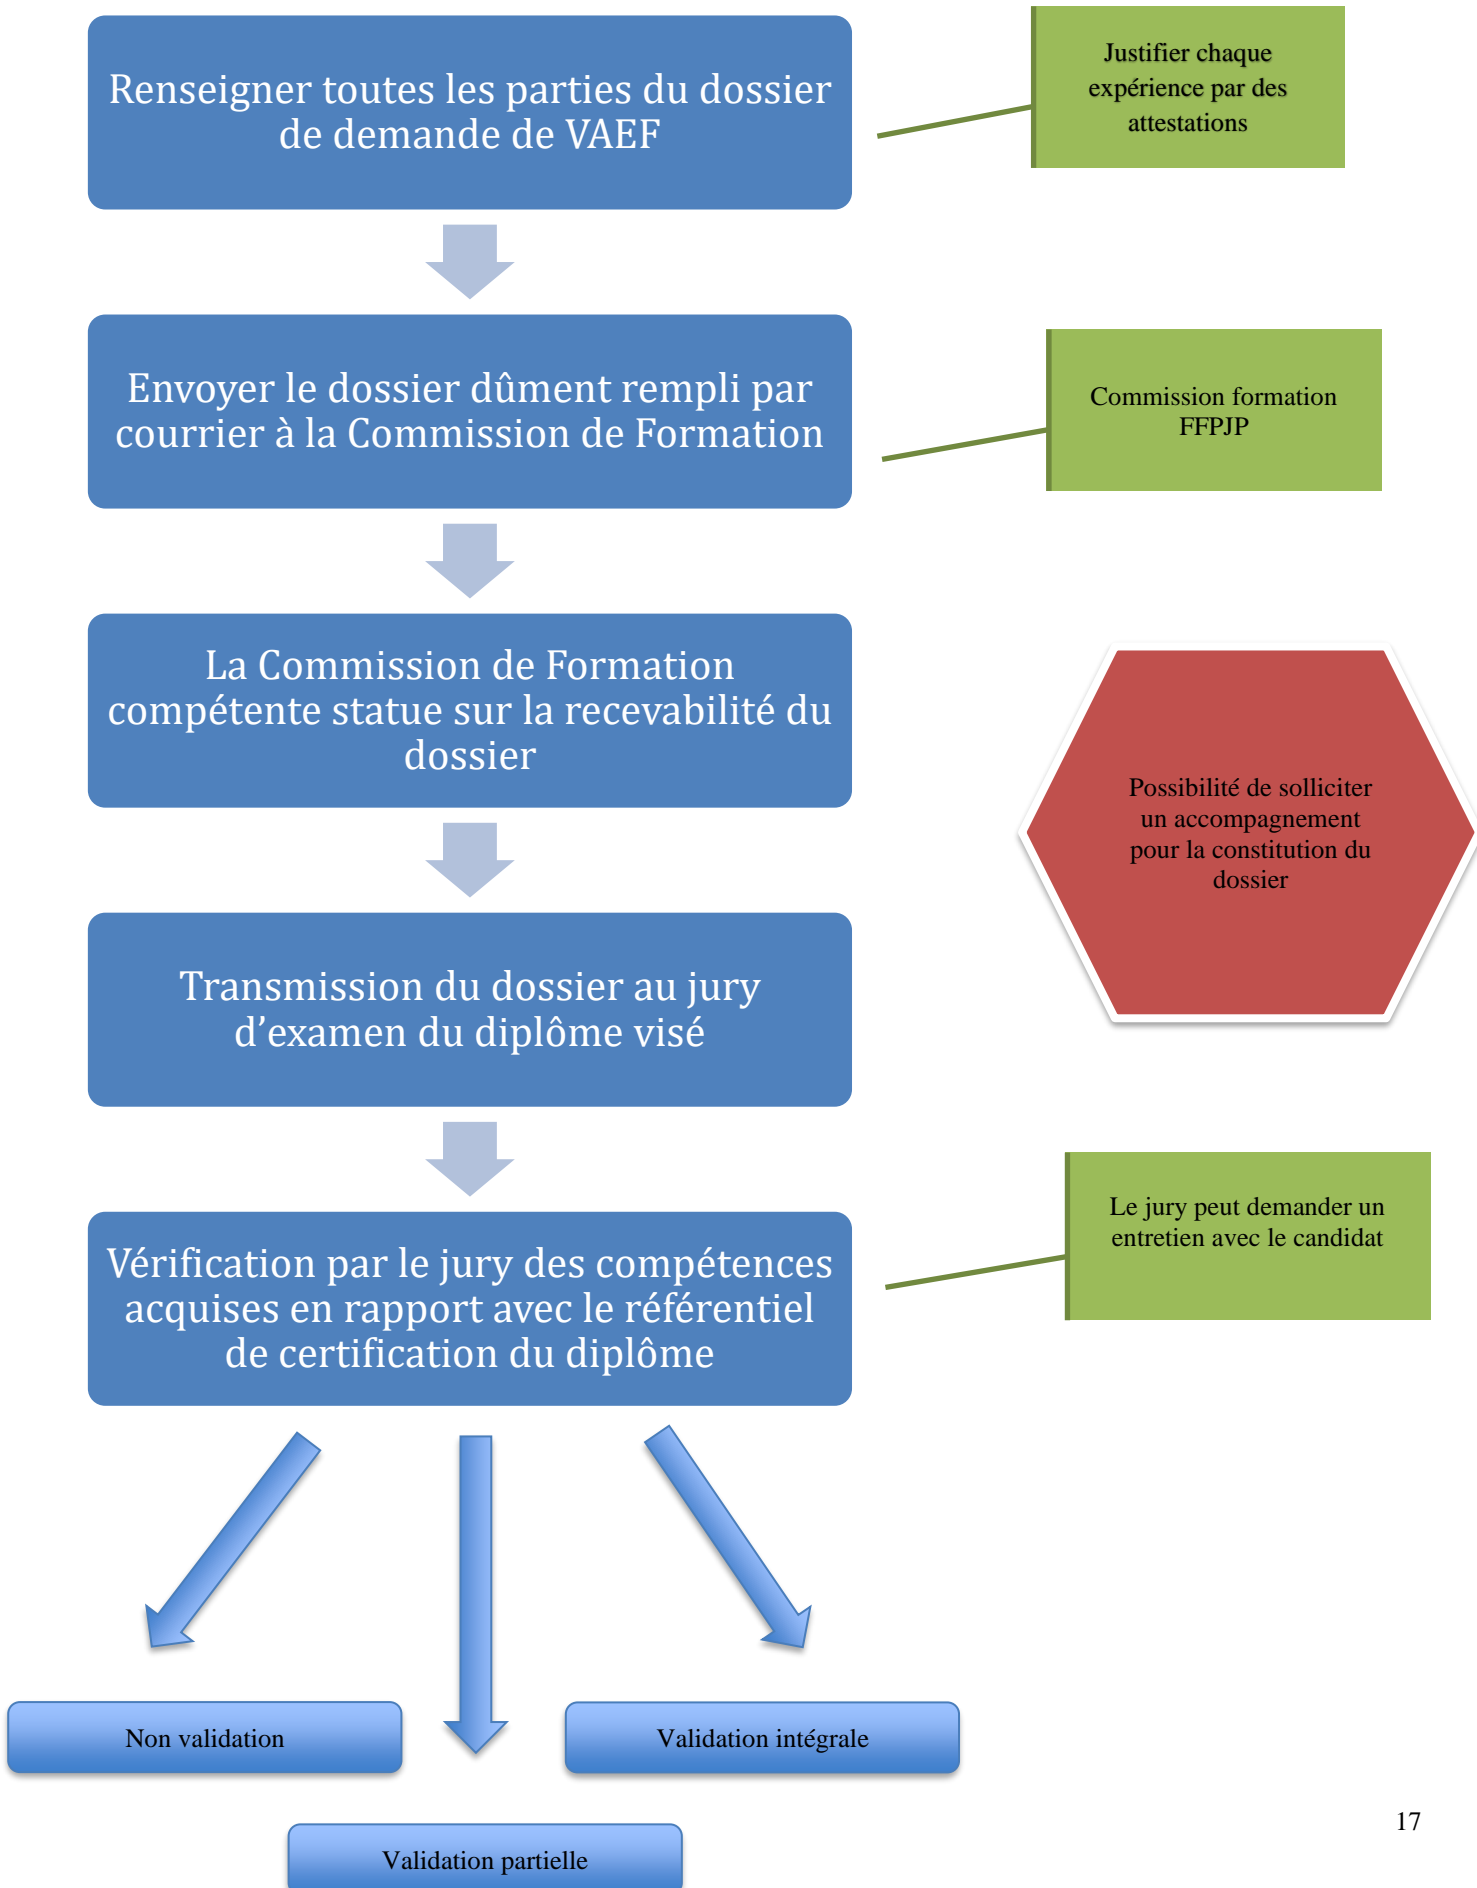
Renseigner toutes les parties du dossier de demande de VAEF

Justifier chaque expérience par des attestations

Envoyer le dossier dûment rempli par courrier à la Commission de Formation

Commission formation FFPJP

La Commission de Formation compétente statue sur la recevabilité du dossier

Possibilité de solliciter un accompagnement pour la constitution du dossier

Transmission du dossier au jury d'examen du diplôme visé

Vérification par le jury des compétences acquises en rapport avec le référentiel de certification du diplôme

Le jury peut demander un entretien avec le candidat

Non validation

Validation intégrale

Validation partielle

17